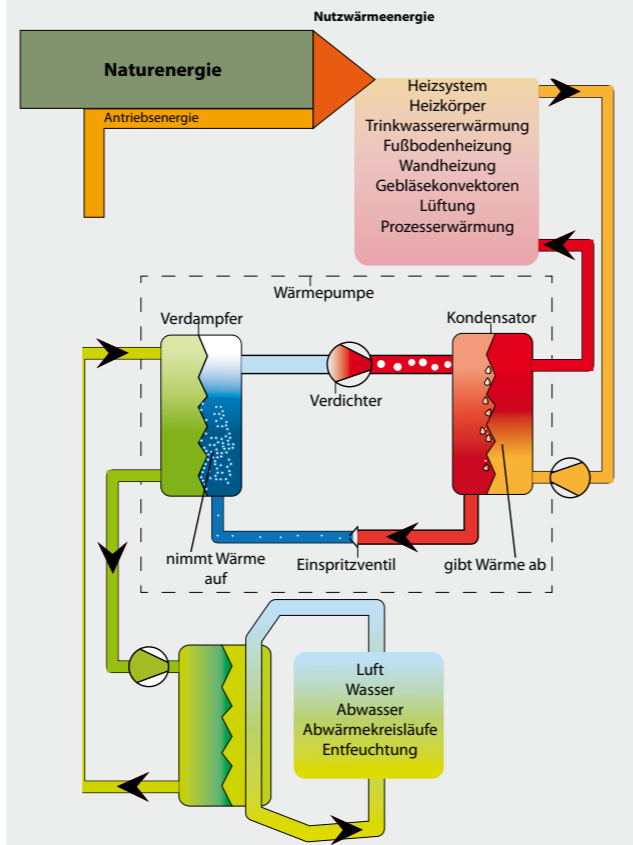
Nutzwärmeenergie

Naturenergie

Antriebsenergie

Heizsystem
Heizkörper
Trinkwassererwärmung
Fußbodenheizung
Wandheizung
Gebläsekonvektoren
Lüftung
Prozesserwärmung

Wärmepumpe

Verdampfer

Kondensator

Verdichter

nimmt Wärme auf

Einspritzventil

gibt Wärme ab

Luft
Wasser
Abwasser
Abwärmekreisläufe
Entfeuchtung